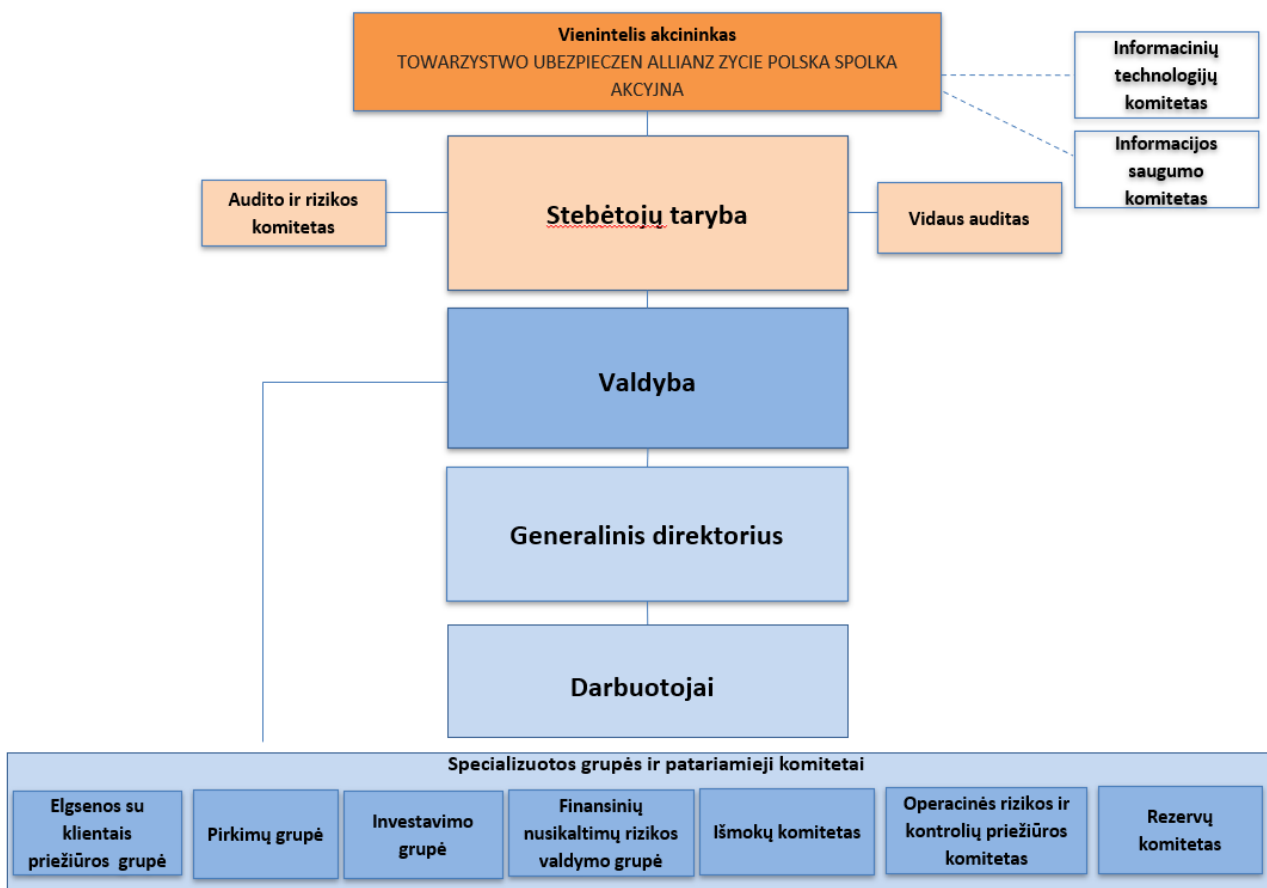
Vienintelis akcininkas
TOWARZYSTWO UBEZPIECZEN ALLIANZ ZYCIE POLSKA SPOLKA AKCYJNA

Informacinių technologijų komitetas

Informacijos saugumo komitetas

Audito ir rizikos komitetas

Stebėtojų taryba

Vidaus auditas

Valdyba

Generalinis direktorius

Darbuotojai

Specializuotos grupės ir patariamieji komitetai

Elgsenos su klientais priežiūros grupė

Pirkimų grupė

Investavimo grupė

Finansinių nusikaltimų rizikos valdymo grupė

Išmokų komitetas

Operacinės rizikos ir kontrolių priežiūros komitetas

Rezervų komitetas